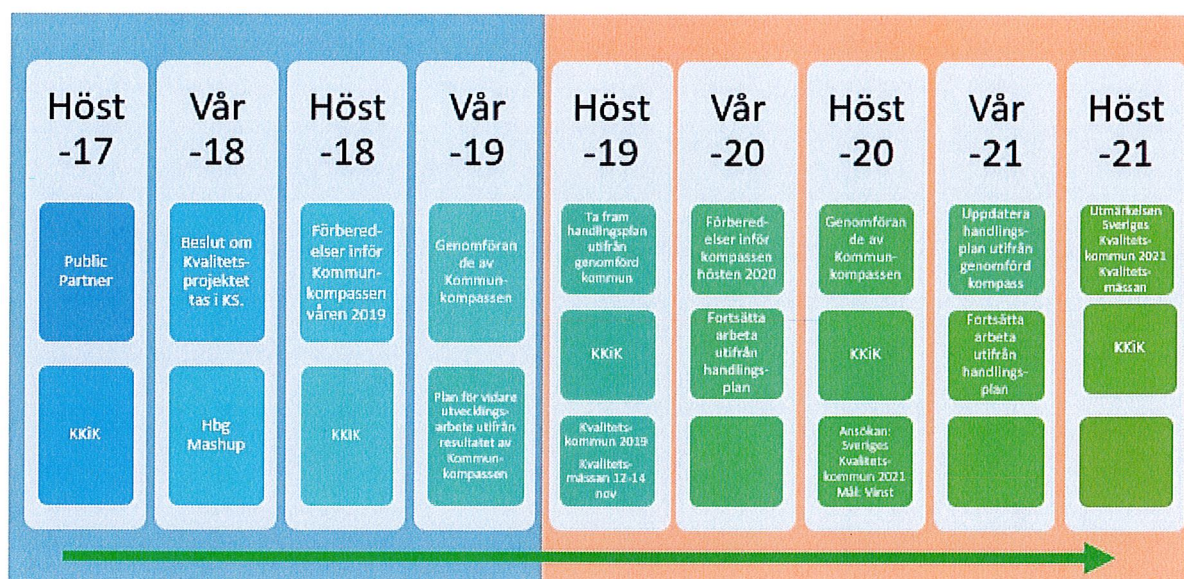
Höst -17

Public Partner

KKiK

Vår -18

Beslut om Kvalitetsprojektet tas i KS.

Hbg Mashup

Höst -18

Förberedelser inför Kommunkompassen våren 2019

KKiK

Vår -19

Genomförande av Kommunkompassen

Plan för vidare utvecklingsarbete utifrån resultatet av Kommunkompassen

Höst -19

Ta fram handlingsplan utifrån genomförd kommun

KKiK

Kvalitetskommun 2019

Kvalitetsmässan 12-14 nov

Vår -20

Förberedelser inför kompassen hösten 2020

Fortsätta arbeta utifrån handlingsplan

Höst -20

Genomförande av Kommunkompassen

KKiK

Ansökan: Sveriges Kvalitetskommun 2021 Mål: Vinst

Vår -21

Uppdatera handlingsplan utifrån genomförd kompass

Fortsätta arbeta utifrån handlingsplan

Höst -21

Utmärkelsen Sveriges Kvalitetskommun 2021 Kvalitetsmässan

KKiK